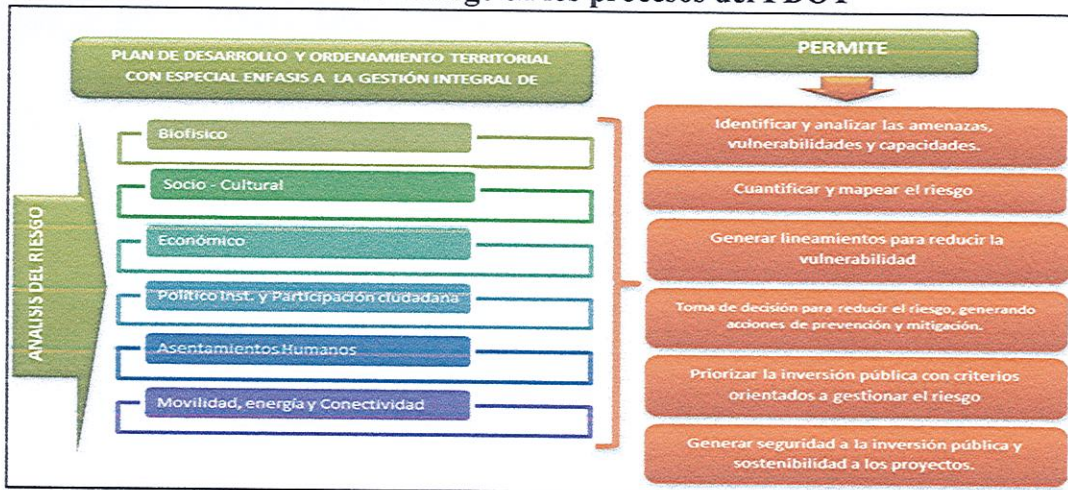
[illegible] procesos del PDOT

PLAN DE DESARROLLO Y ORDENAMIENTO TERRITORIAL CON ESPECIAL ENFASIS A LA GESTIÓN INTEGRAL DE

PERMITE

ANALISIS DEL RIESGO

Biofisico

Socio - Cultural

Económico

Politico Inst. y Participación ciudadana

Asentamientos Humanos

Movilidad, energía y Conectividad

Identificar y analizar las amenazas, vulnerabilidades y capacidades.

Cuantificar y mapear el riesgo

Generar lineamientos para reducir la vulnerabilidad

Toma de decisión para reducir el riesgo, generando acciones de prevención y mitigación.

Priorizar la inversión pública con criterios orientados a gestionar el riesgo

Generar seguridad a la inversión pública y sostenibilidad a los proyectos.